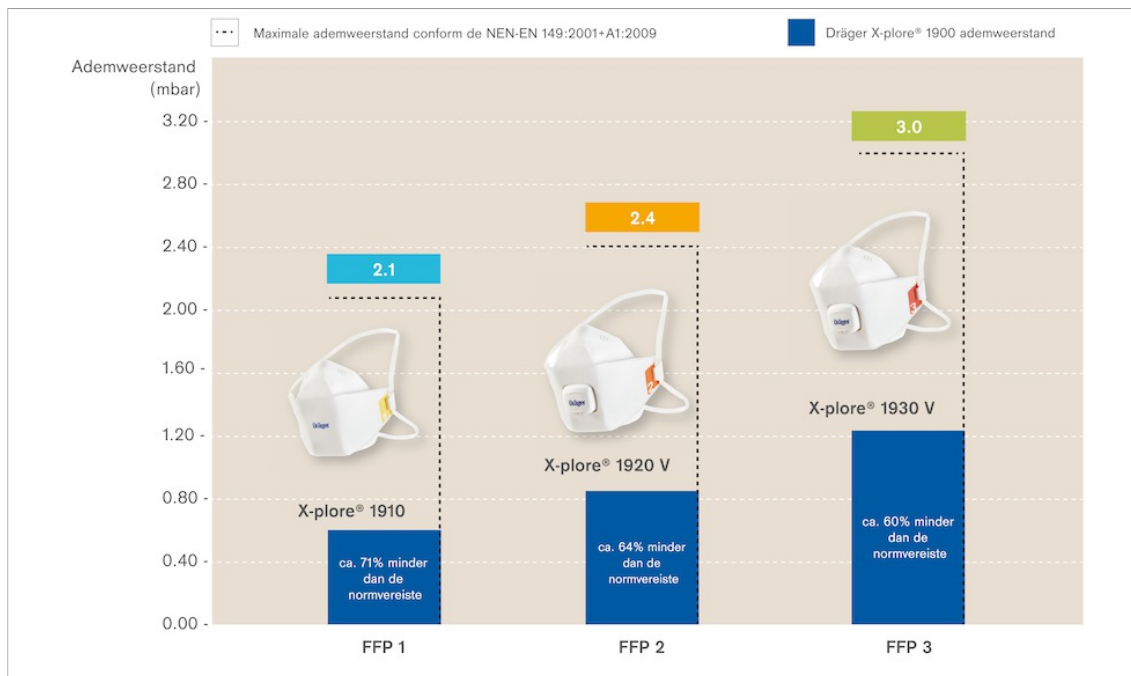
Maximale ademweerstand conform de NEN-EN 149:2001+A1:2009

Dräger X-plore® 1900 ademweerstand

Ademweerstand (mbar)

3.20 -
2.80 -
2.40 -
2.00 -
1.60 -
1.20 -
0.80 -
0.40 -
0.00 -

2.1

X-plore® 1910

ca. 71% minder dan de normvereiste

FFP 1

2.4

X-plore® 1920 V

ca. 64% minder dan de normvereiste

FFP 2

3.0

X-plore® 1930 V

ca. 60% minder dan de normvereiste

FFP 3